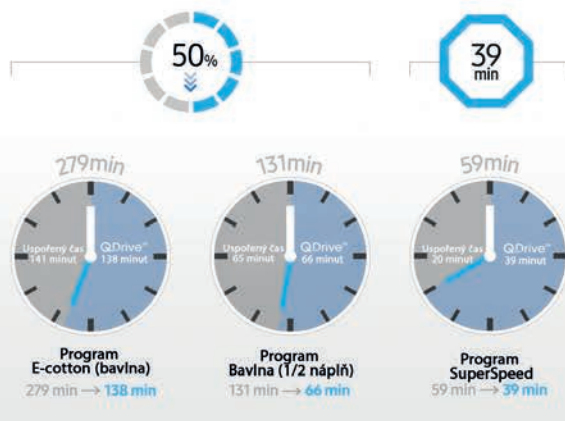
50%

39 min

279min

Uspořený čas 141 minut

QDrive™ 138 minut

Program E-cotton (bavlna)

279 min → 138 min

131min

Uspořený čas 65 minut

QDrive™ 66 minut

Program Bavlna (1/2 náplň)

131 min → 66 min

59min

Uspořený čas 20 minut

QDrive™ 39 minut

Program SuperSpeed

59 min → 39 min